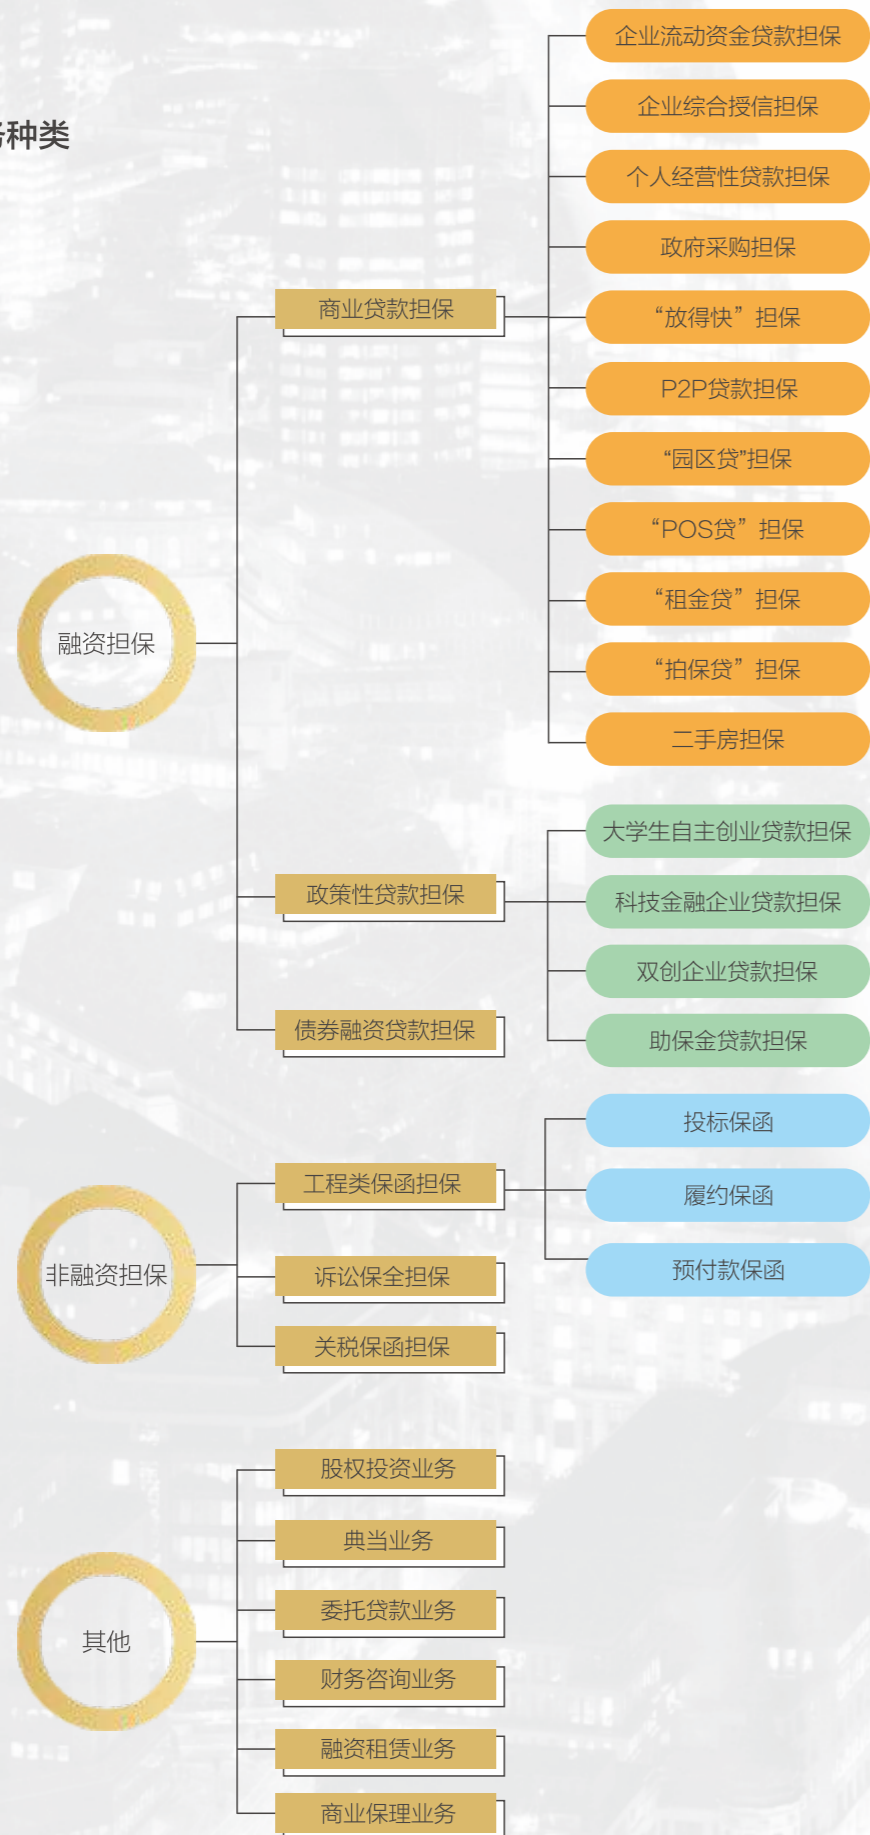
务种类

融资担保

商业贷款担保

企业流动资金贷款担保

企业综合授信担保

个人经营性贷款担保

政府采购担保

“放得快”担保

P2P贷款担保

“园区贷”担保

“POS贷”担保

“租金贷”担保

“拍保贷”担保

二手房担保

政策性贷款担保

大学生自主创业贷款担保

科技金融企业贷款担保

双创企业贷款担保

助保金贷款担保

债券融资贷款担保

非融资担保

工程类保函担保

投标保函

履约保函

预付款保函

诉讼保全担保

关税保函担保

其他

股权投资业务

典当业务

委托贷款业务

财务咨询业务

融资租赁业务

商业保理业务